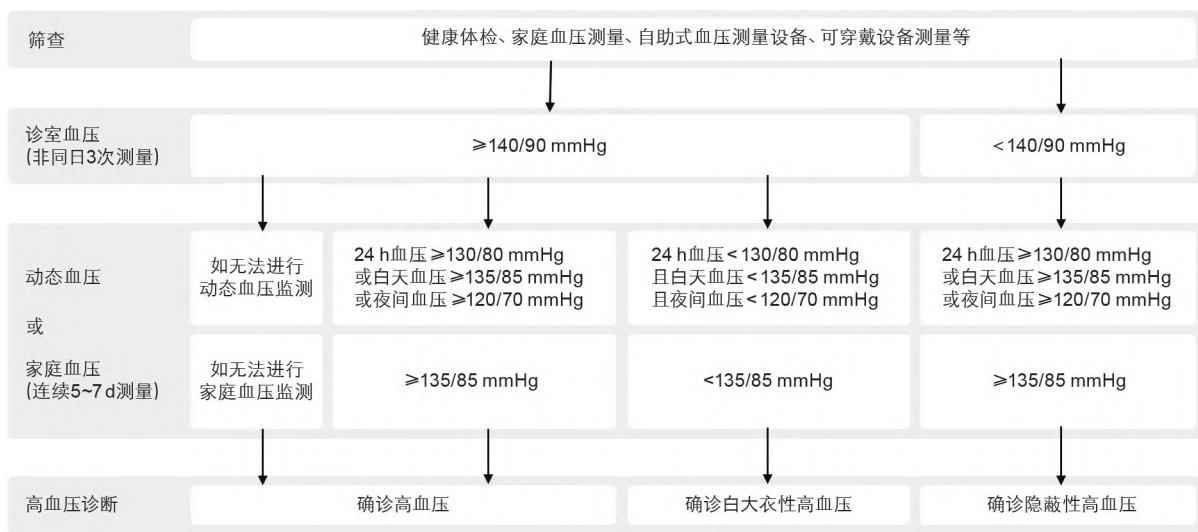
筛查

健康体检、家庭血压测量、自助式血压测量设备、可穿戴设备测量等

诊室血压
(非同日3次测量)

≥140/90 mmHg

< 140/90 mmHg

动态血压

或

家庭血压
(连续5~7 d测量)

如无法进行动态血压监测

24 h血压≥130/80 mmHg
或白天血压≥135/85 mmHg
或夜间血压≥120/70 mmHg

24 h血压< 130/80 mmHg
且白天血压< 135/85 mmHg
且夜间血压< 120/70 mmHg

24 h血压≥130/80 mmHg
或白天血压≥135/85 mmHg
或夜间血压≥120/70 mmHg

如无法进行家庭血压监测

≥135/85 mmHg

<135/85 mmHg

≥135/85 mmHg

高血压诊断

确诊高血压

确诊白大衣性高血压

确诊隐蔽性高血压